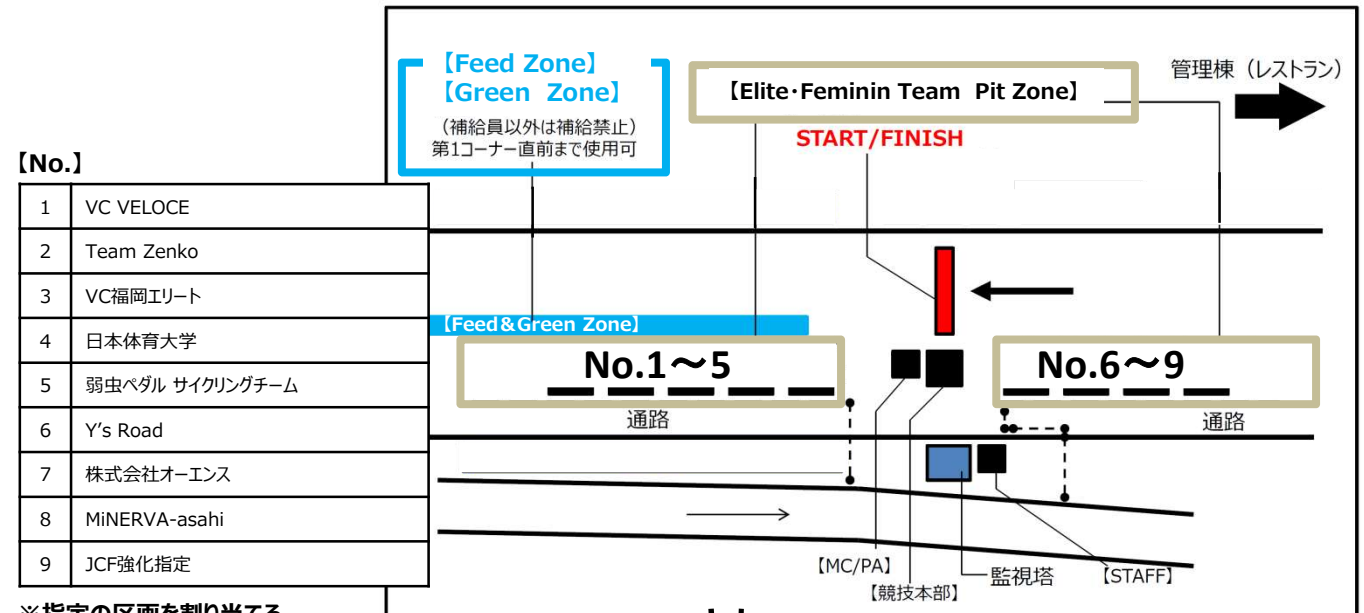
【No.】

| 1 | VC VELOCE |
|---|---|
| 2 | Team Zenko |
| 3 | VC福岡エリート |
| 4 | 日本体育大学 |
| 5 | 弱虫ペダル サイクリングチーム |
| 6 | Y's Road |
| 7 | 株式会社オーエンス |
| 8 | MiNERVA-asahi |
| 9 | JCF強化指定 |

※指定の区画を割り当てる

【Feed Zone】
【Green Zone】
（補給員以外は補給禁止）
第1コーナー直前まで使用可

【Elite･Feminin Team Pit Zone】

管理棟（レストラン）

START/FINISH

【Feed&Green Zone】

No.1～5

No.6～9

通路

通路

【MC/PA】

【競技本部】

監視塔

【STAFF】